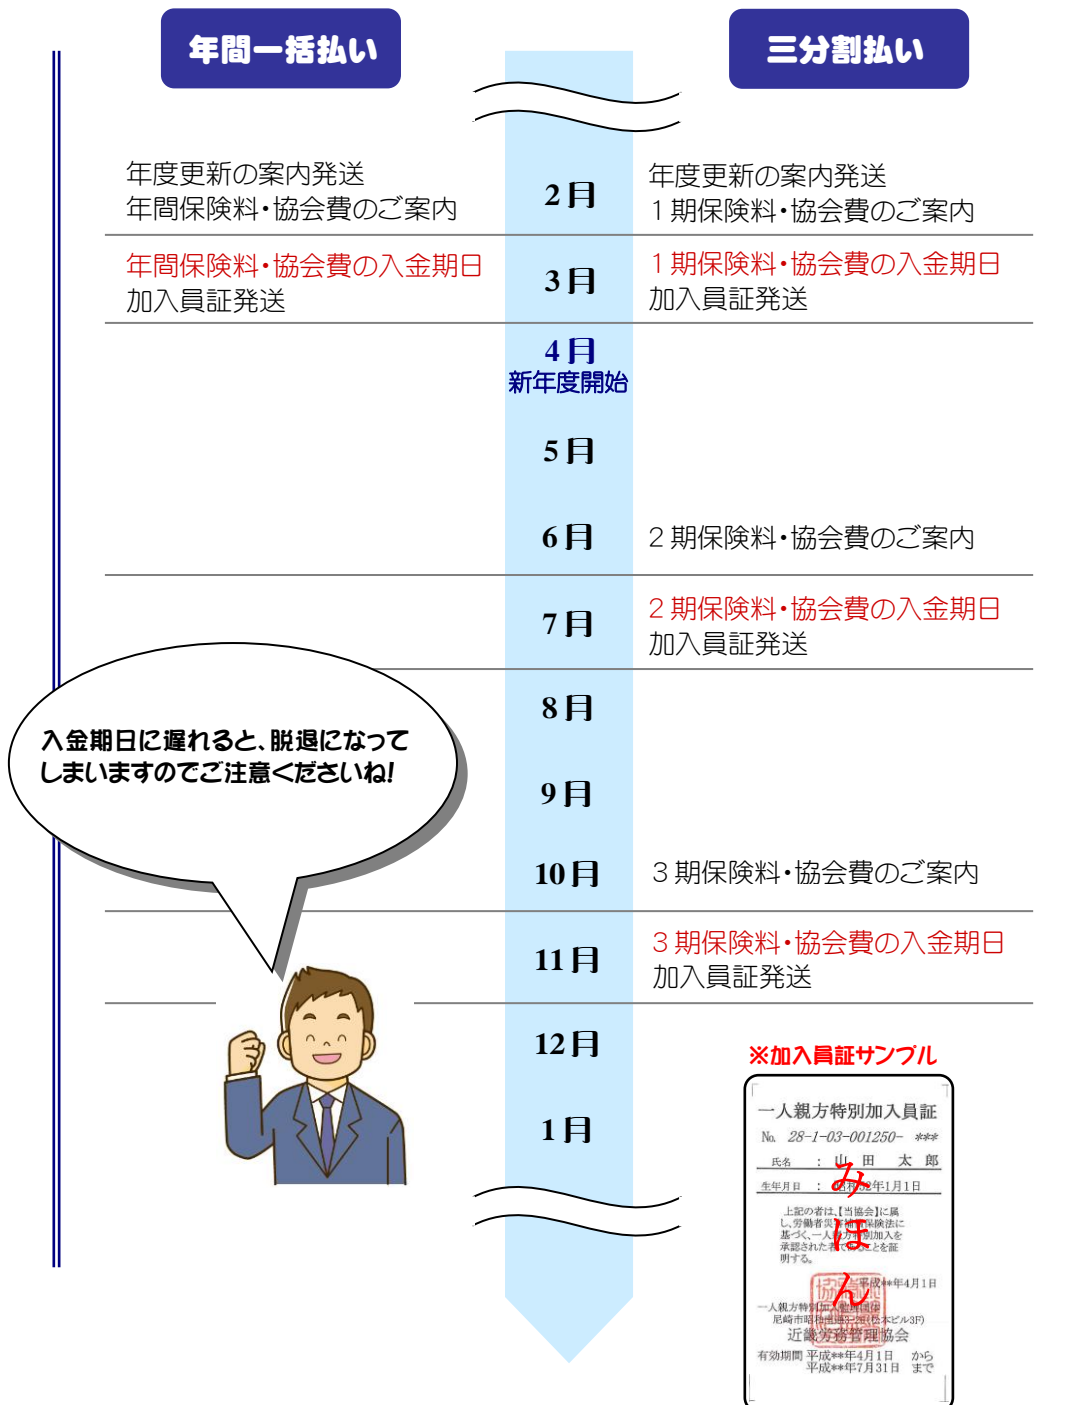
年間一括払い

三分割払い

| 年間一括払い | 月 | 三分割払い |
|---|---|---|
| 年度更新の案内発送<br>年間保険料・協会費のご案内 | 2月 | 年度更新の案内発送<br>1期保険料・協会費のご案内 |
| 年間保険料・協会費の入金期日<br>加入員証発送 | 3月 | 1期保険料・協会費の入金期日<br>加入員証発送 |
| | 4月<br>新年度開始 | |
| | 5月 | |
| | 6月 | 2期保険料・協会費のご案内 |
| | 7月 | 2期保険料・協会費の入金期日<br>加入員証発送 |
| | 8月 | |
| | 9月 | |
| | 10月 | 3期保険料・協会費のご案内 |
| | 11月 | 3期保険料・協会費の入金期日<br>加入員証発送 |
| | 12月 | |
| | 1月 | |

入金期日に遅れると、脱退になってしまいますのでご注意くださいね!

※加入員証サンプル

一人親方特別加入員証
No. 28-1-03-001250- ***
氏名 : 山 田 太 郎
生年月日 : 昭和**年1月1日
上記の者は、[当協会]に属し、労働者災害補償保険法に基づく、一人親方特別加入を承認された者であることを証明する。
平成**年4月1日
一人親方特別加入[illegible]
尼崎市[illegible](松本ビル3F)
近畿労務管理協会
有効期間 平成**年4月1日 から
平成**年7月31日 まで
みほん